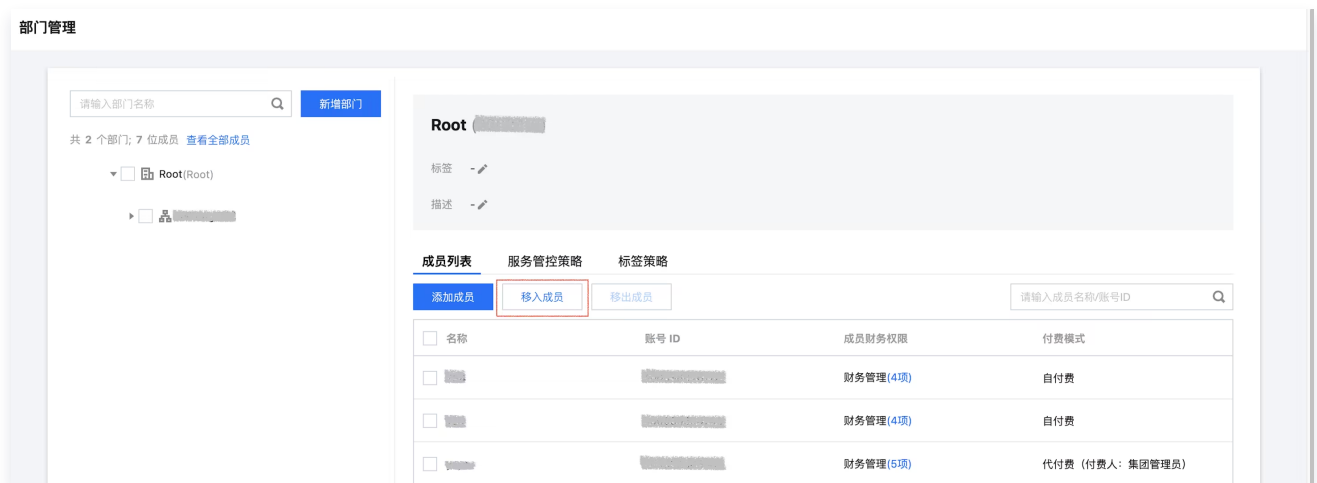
部门管理

请输入部门名称

新增部门

共 2 个部门; 7 位成员 查看全部成员

Root(Root)

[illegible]

Root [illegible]

标签 -

描述 -

成员列表 服务管控策略 标签策略

添加成员 移入成员 移出成员

请输入成员名称/账号ID

| 名称 | 账号 ID | 成员财务权限 | 付费模式 |
|---|---|---|---|
| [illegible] | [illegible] | 财务管理(4项) | 自付费 |
| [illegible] | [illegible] | 财务管理(4项) | 自付费 |
| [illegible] | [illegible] | 财务管理(5项) | 代付费（付费人：集团管理员） |